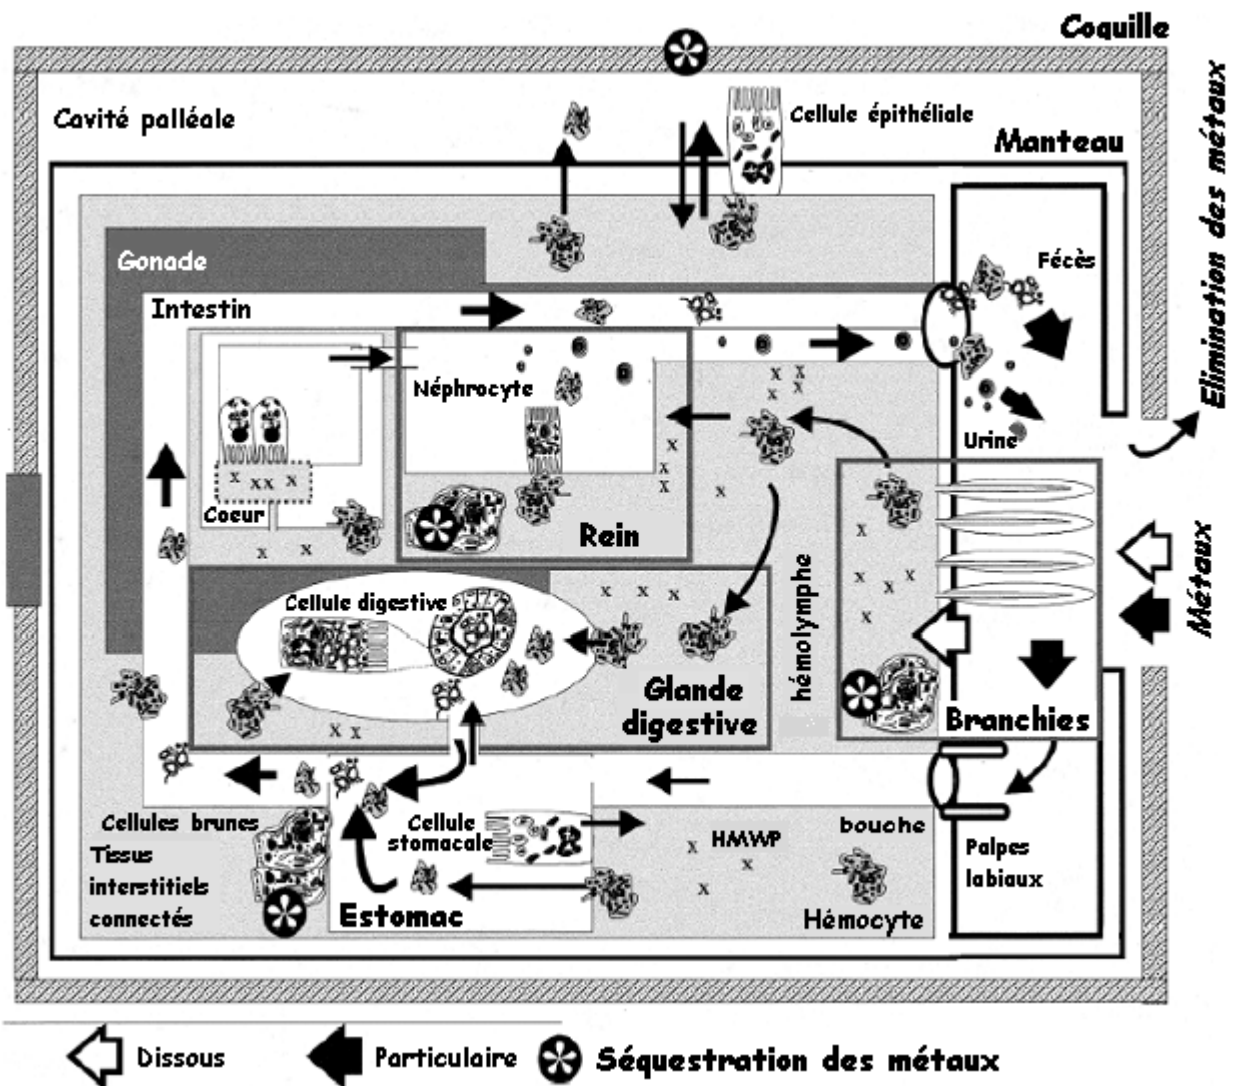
Coquille

Cavité palléale

Cellule épithéliale

Manteau

Elimination des métaux

Gonade

Intestin

Fécès

Néphrocyte

x x x x

Urine

x x x

x xx x

Coeur

x x

x x

Rein

x

x

hémolymphe

x x x

x x x

x

Métaux

Cellule digestive

x x x

Glande digestive

Branchies

x x

Cellules brunes

Tissus interstitiels connectés

Cellule stomacale

Estomac

HMWP

x x x

bouche

Hémocyte

Palpes labiaux

Dissous

Particulaire

Séquestration des métaux